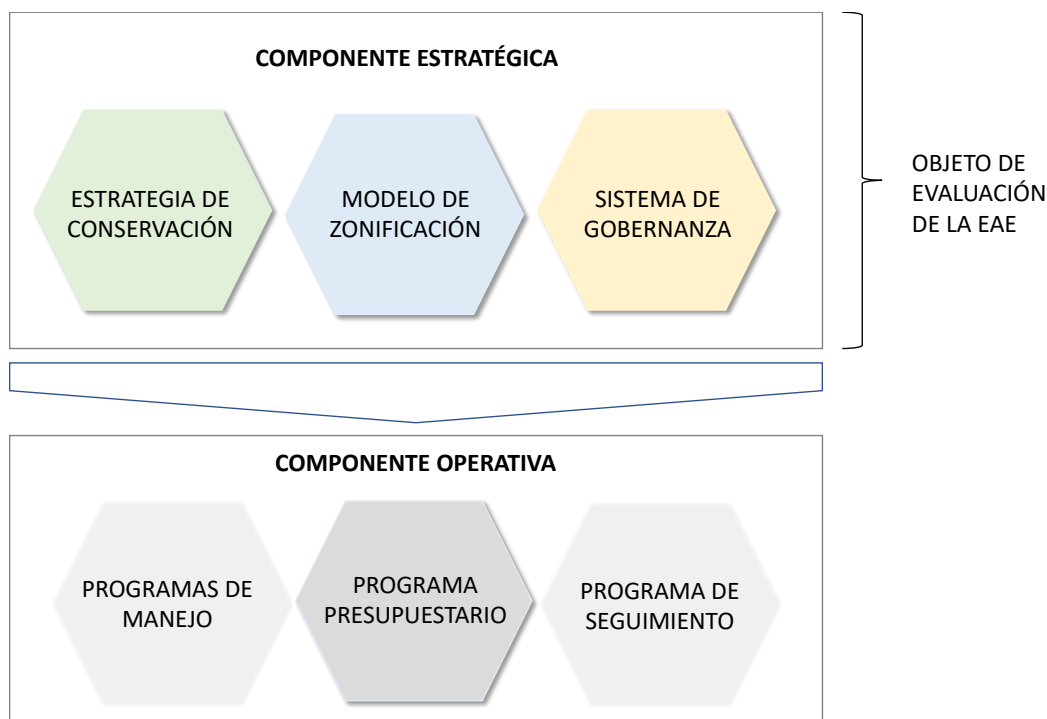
COMPONENTE ESTRATÉGICA

ESTRATEGIA DE CONSERVACIÓN

MODELO DE ZONIFICACIÓN

SISTEMA DE GOBERNANZA

OBJETO DE EVALUACIÓN DE LA EAE

COMPONENTE OPERATIVA

PROGRAMAS DE MANEJO

PROGRAMA PRESUPUESTARIO

PROGRAMA DE SEGUIMIENTO